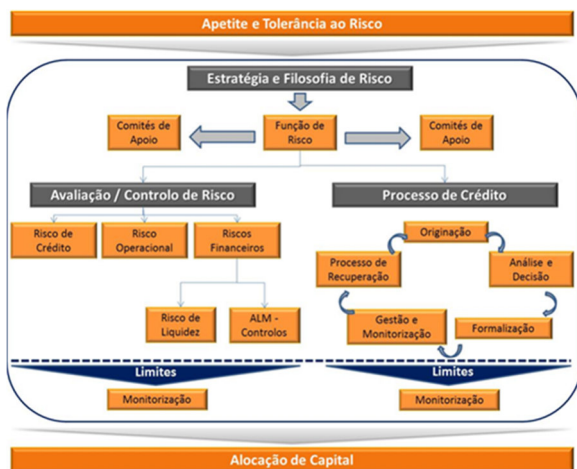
Apetite e Tolerância ao Risco

Estratégia e Filosofia de Risco

Comités de Apoio

Função de Risco

Comités de Apoio

Avaliação / Controlo de Risco

Processo de Crédito

Risco de Crédito

Risco Operacional

Riscos Financeiros

Originação

Processo de Recuperação

Análise e Decisão

Risco de Liquidez

ALM - Controlos

Gestão e Monitorização

Formalização

Limites

Limites

Monitorização

Monitorização

Alocação de Capital